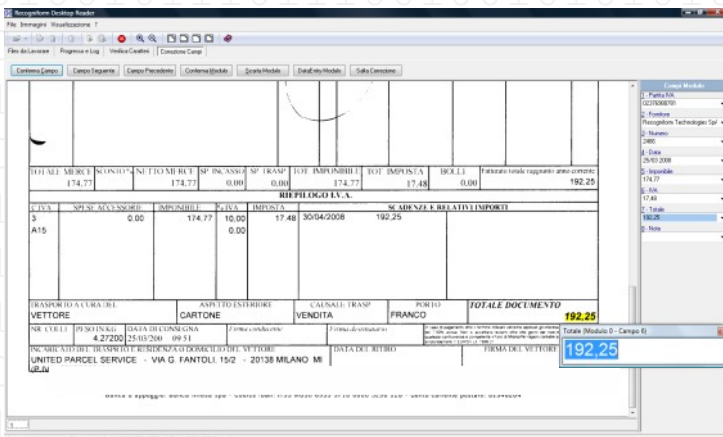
Recogniform Desktop Reader
File Immagini Visualizzazione ?

Files da Lavorare | Progresso e Log | Verifica Caratteri | Correzione Campi

Conferma Campo | Campo Seguente | Campo Precedente | Conferma Modulo | Scarta Modulo | DataEntry Modulo | Salta Correzione

| TOTALE MERCE | SCONTO % | NETTO MERCE | SP. INCASSO | SP. TRASP. | TOT. IMPONIBILE | TOT. IMPOSTA | BOLLI | Fatturato totale raggiunto anno corrente |
|---|---|---|---|---|---|---|---|---|
| 174,77 | | 174,77 | 0,00 | 0,00 | 174,77 | 17,48 | 0,00 | 192,25 |

RIEPILOGO I.V.A.

| C.IVA | SPESE ACCESSORIE | IMPONIBILE | % IVA | IMPOSTA | SCADENZE E RELATIVI IMPORTI |
|---|---|---|---|---|---|
| 3 | 0.00 | 174.77 | 10,00 | 17.48 | 30/04/2008 192,25 |
| A15 | | | 0.00 | | |

TRASPORTO A CURA DEL
VETTORE
ASPETTO ESTERIORE
CARTONE
CAUSALE TRASP.
VENDITA
PORTO
FRANCO
TOTALE DOCUMENTO
192,25

NR. COLLI | PESO (N.KG) 4.27200 | DATA DI CONSEGNA 25/03/200 09:51 | Firma conducente | Firma destinatario | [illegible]

INCARICATO DEL TRASPORTO (RESIDENZA O DOMICILIO DEL VETTORE)
UNITED PARCEL SERVICE - VIA G. FANTOLI, 15/2 - 20138 MILANO MI
DATA DEL RITIRO
FIRMA DEL VETTORE

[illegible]

Campi Modulo
1 - Partita IVA
02376980701
2 - Fornitore
Recogniform Technologies SpA
3 - Numero
2466
4 - Data
25/03/2008
5 - Imponibile
174.77
6 - IVA
17.48
7 - Totale
192.25
8 - Note

Totale (Modulo 0 - Campo 6)
192,25

1